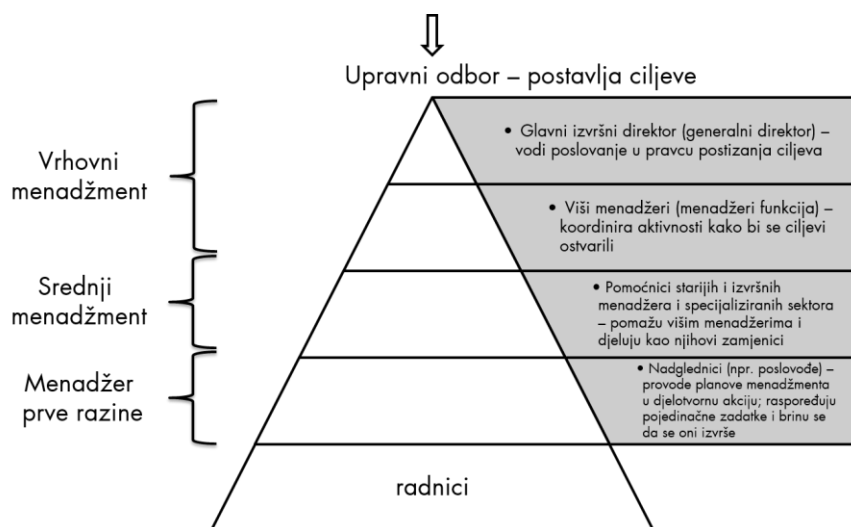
Upravni odbor – postavlja ciljeve

Vrhovni menadžment

Srednji menadžment

Menadžer prve razine

• Glavni izvršni direktor (generalni direktor) – vodi poslovanje u pravcu postizanja ciljeva

• Viši menadžeri (menadžeri funkcija) – koordinira aktivnosti kako bi se ciljevi ostvarili

• Pomoćnici starijih i izvršnih menadžera i specijaliziranih sektora – pomažu višim menadžerima i djeluju kao njihovi zamjenici

• Nadglednici (npr. poslovođe) – provode planove menadžmenta u djelotvornu akciju; raspoređuju pojedinačne zadatke i brinu se da se oni izvrše

radnici